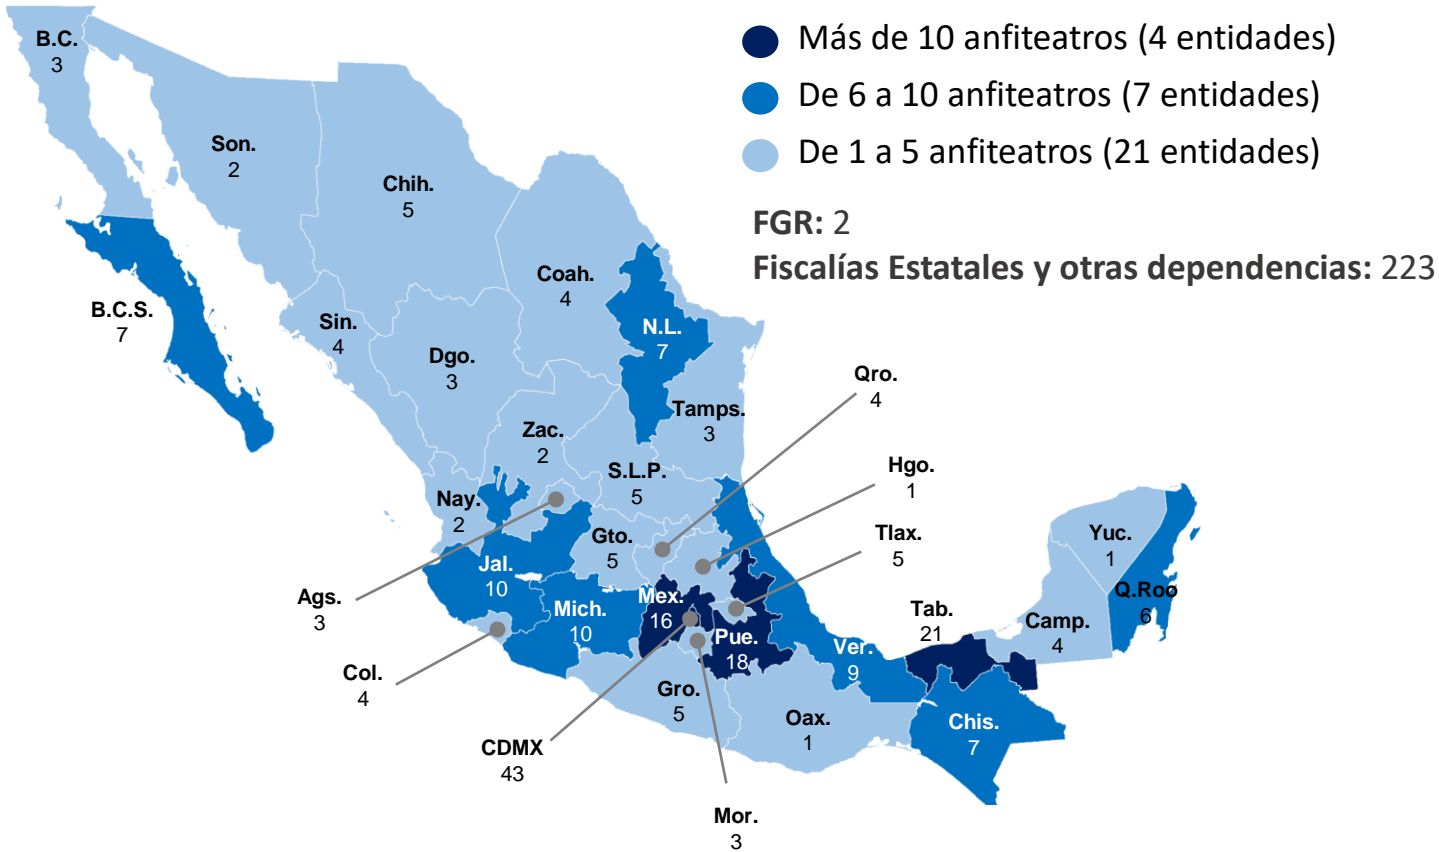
Más de 10 anfiteatros (4 entidades)
De 6 a 10 anfiteatros (7 entidades)
De 1 a 5 anfiteatros (21 entidades)

FGR: 2
Fiscalías Estatales y otras dependencias: 223

B.C.
3

Son.
2

Chih.
5

Coah.
4

B.C.S.
7

Sin.
4

Dgo.
3

N.L.
7

Tamps.
3

Qro.
4

Zac.
2

S.L.P.
5

Hgo.
1

Nay.
2

Gto.
5

Tlax.
5

Yuc.
1

Jal.
10

Ags.
3

Mich.
10

Mex.
16

Pue.
18

Tab.
21

Q.Roo
6

Camp.
4

Ver.
9

Col.
4

Gro.
5

Oax.
1

Chis.
7

CDMX
43

Mor.
3